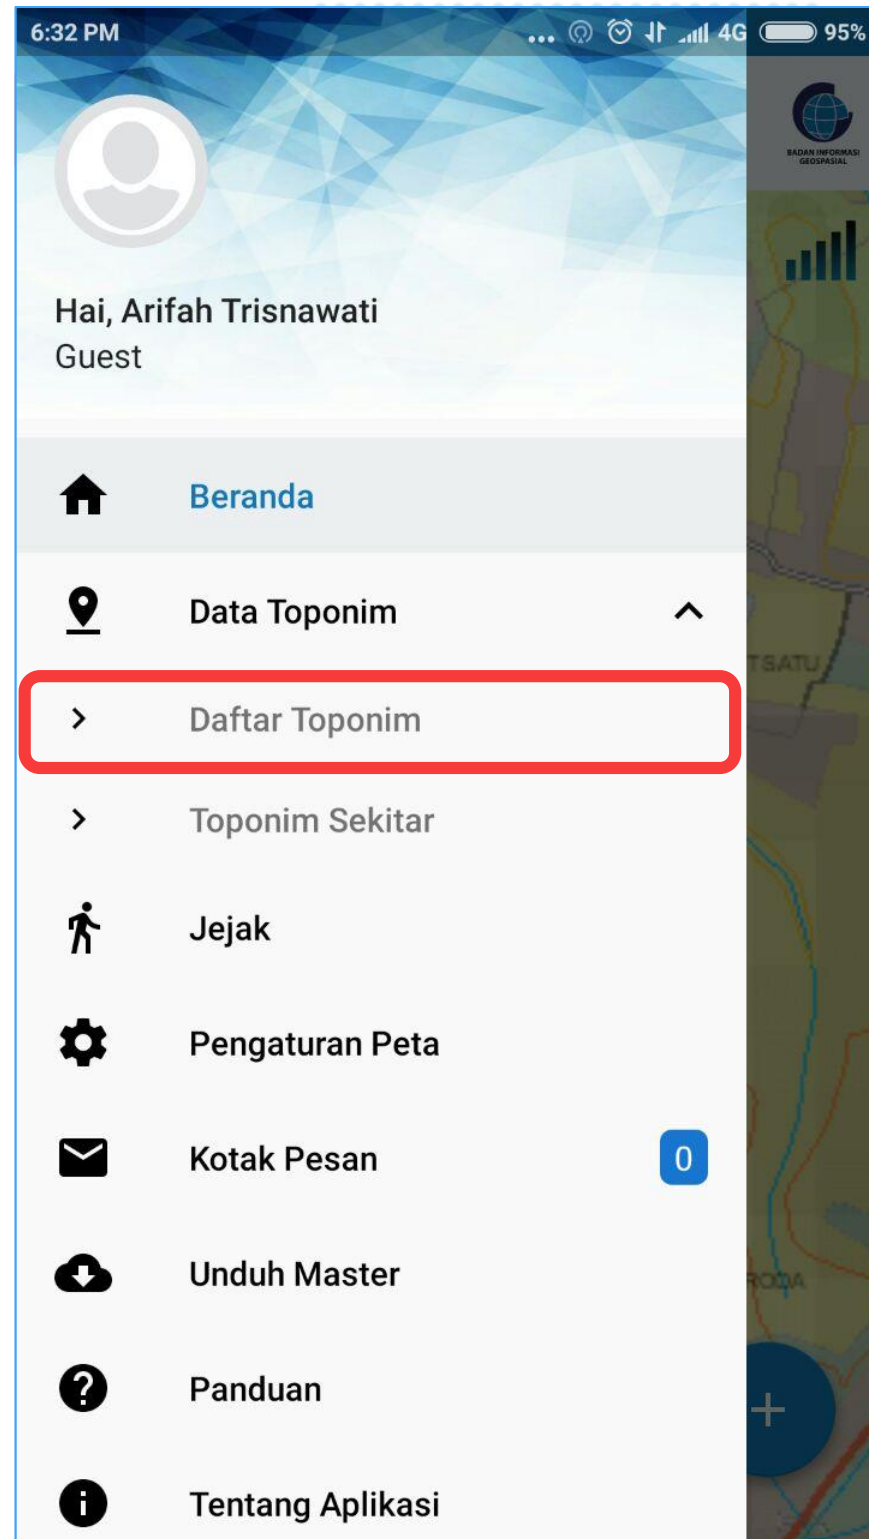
6:32 PM ... 4G 95%

BADAN INFORMASI GEOSPASIAL

Hai, Arifah Trisnawati
Guest

Beranda

Data Toponim

Daftar Toponim

Toponim Sekitar

Jejak

Pengaturan Peta

Kotak Pesan 0

Unduh Master

Panduan

Tentang Aplikasi

TSATU

RODA

+